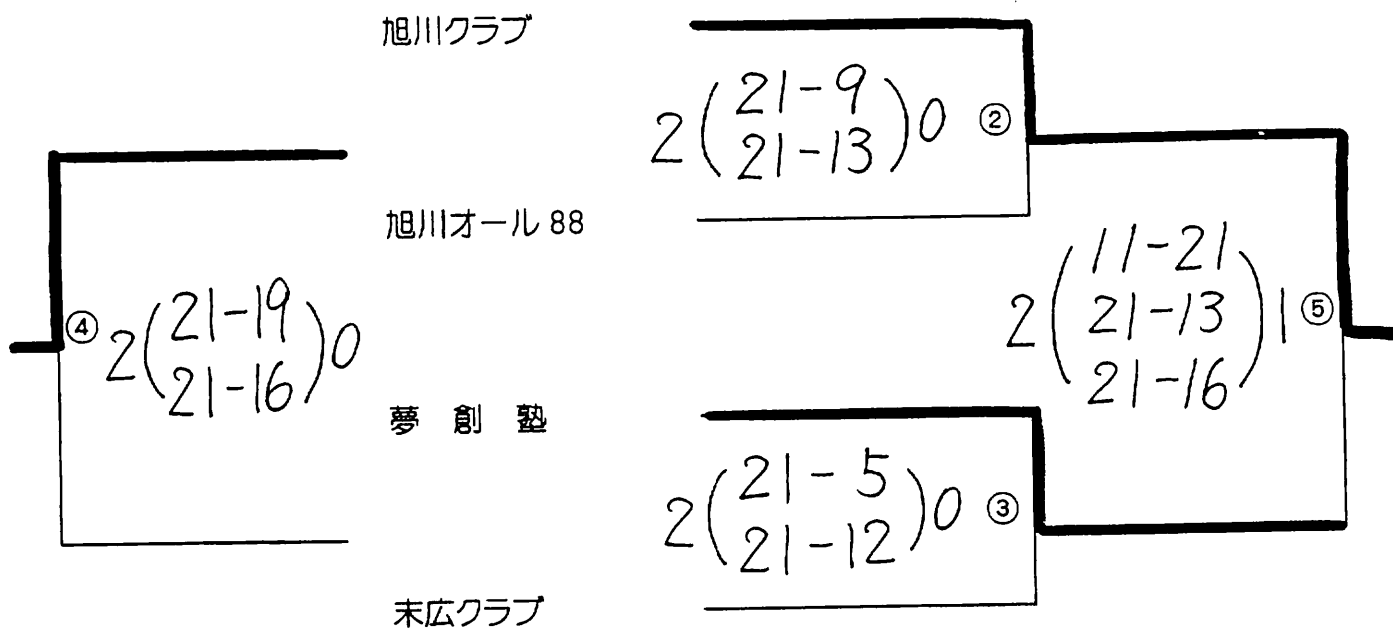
旭川クラブ

$2\begin{pmatrix}21-9\\21-13\end{pmatrix}0$ ②

旭川オール 88

④ $2\begin{pmatrix}21-19\\21-16\end{pmatrix}0$

$2\begin{pmatrix}11-21\\21-13\\21-16\end{pmatrix}1$ ⑤

夢 創 塾

$2\begin{pmatrix}21-5\\21-12\end{pmatrix}0$ ③

末広クラブ